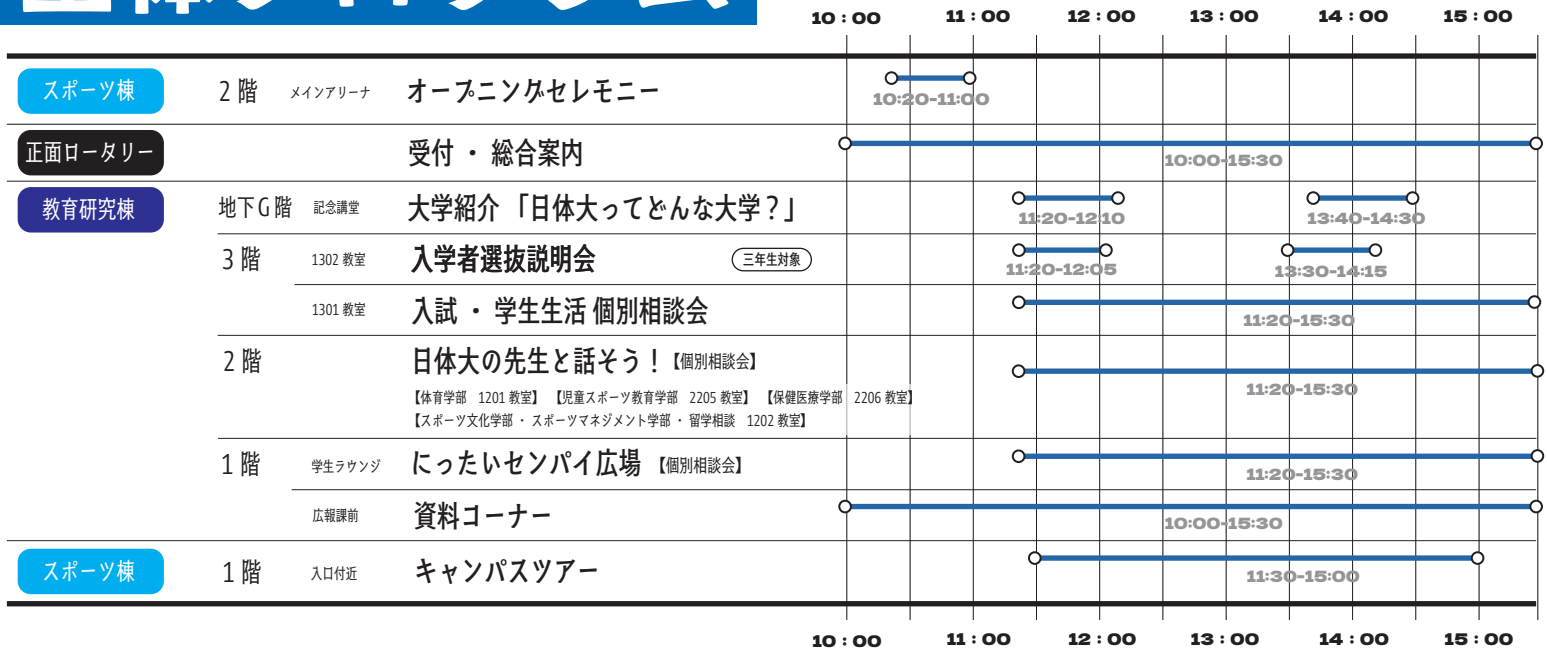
| | | | | 10:00 11:00 12:00 13:00 14:00 15:00 |
|---|---|---|---|---|
| スポーツ棟 | 2階 | メインアリーナ | オープニングセレモニー | 10:20-11:00 |
| 正面ロータリー | | | 受付・総合案内 | 10:00-15:30 |
| 教育研究棟 | 地下G階 | 記念講堂 | 大学紹介「日体大ってどんな大学?」 | 11:20-12:10 / 13:40-14:30 |
| | 3階 | 1302教室 | 入学者選抜説明会 三年生対象 | 11:20-12:05 / 13:30-14:15 |
| | | 1301教室 | 入試・学生生活 個別相談会 | 11:20-15:30 |
| | 2階 | | 日体大の先生と話そう!【個別相談会】【体育学部 1201教室】【児童スポーツ教育学部 2205教室】【保健医療学部 2206教室】【スポーツ文化学部・スポーツマネジメント学部・留学相談 1202教室】 | 11:20-15:30 |
| | 1階 | 学生ラウンジ | にったいセンパイ広場【個別相談会】 | 11:20-15:30 |
| | | 広報課前 | 資料コーナー | 10:00-15:30 |
| スポーツ棟 | 1階 | 入口付近 | キャンパスツアー | 11:30-15:00 |

10:00 11:00 12:00 13:00 14:00 15:00